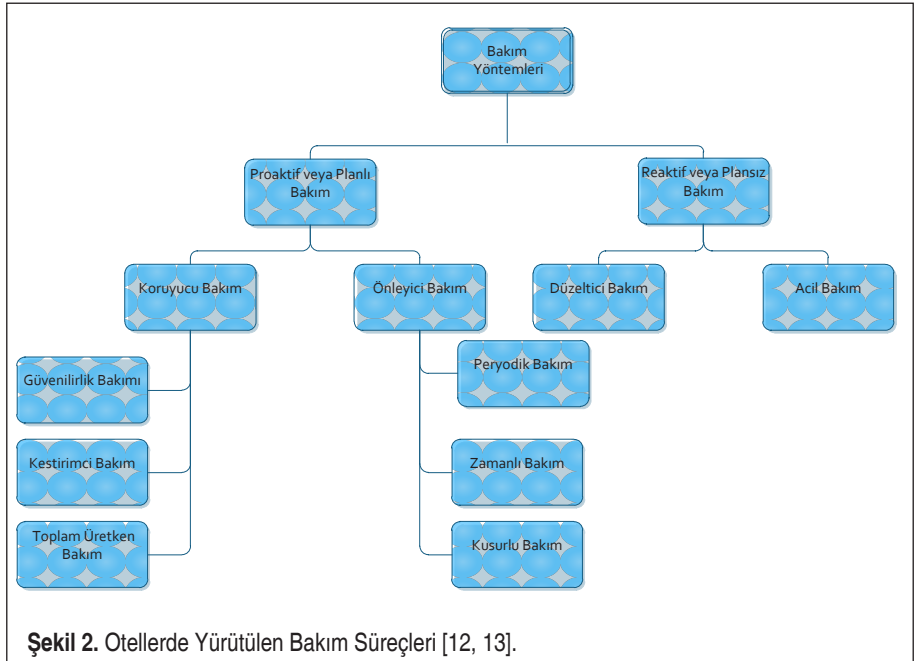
Bakım Yöntemleri

Proaktif veya Planlı Bakım

Reaktif veya Plansız Bakım

Koruyucu Bakım

Önleyici Bakım

Düzeltici Bakım

Acil Bakım

Güvenilirlik Bakımı

Kestirimci Bakım

Toplam Üretken Bakım

Peryodik Bakım

Zamanlı Bakım

Kusurlu Bakım

**Şekil 2.** Otellerde Yürütülen Bakım Süreçleri [12, 13].